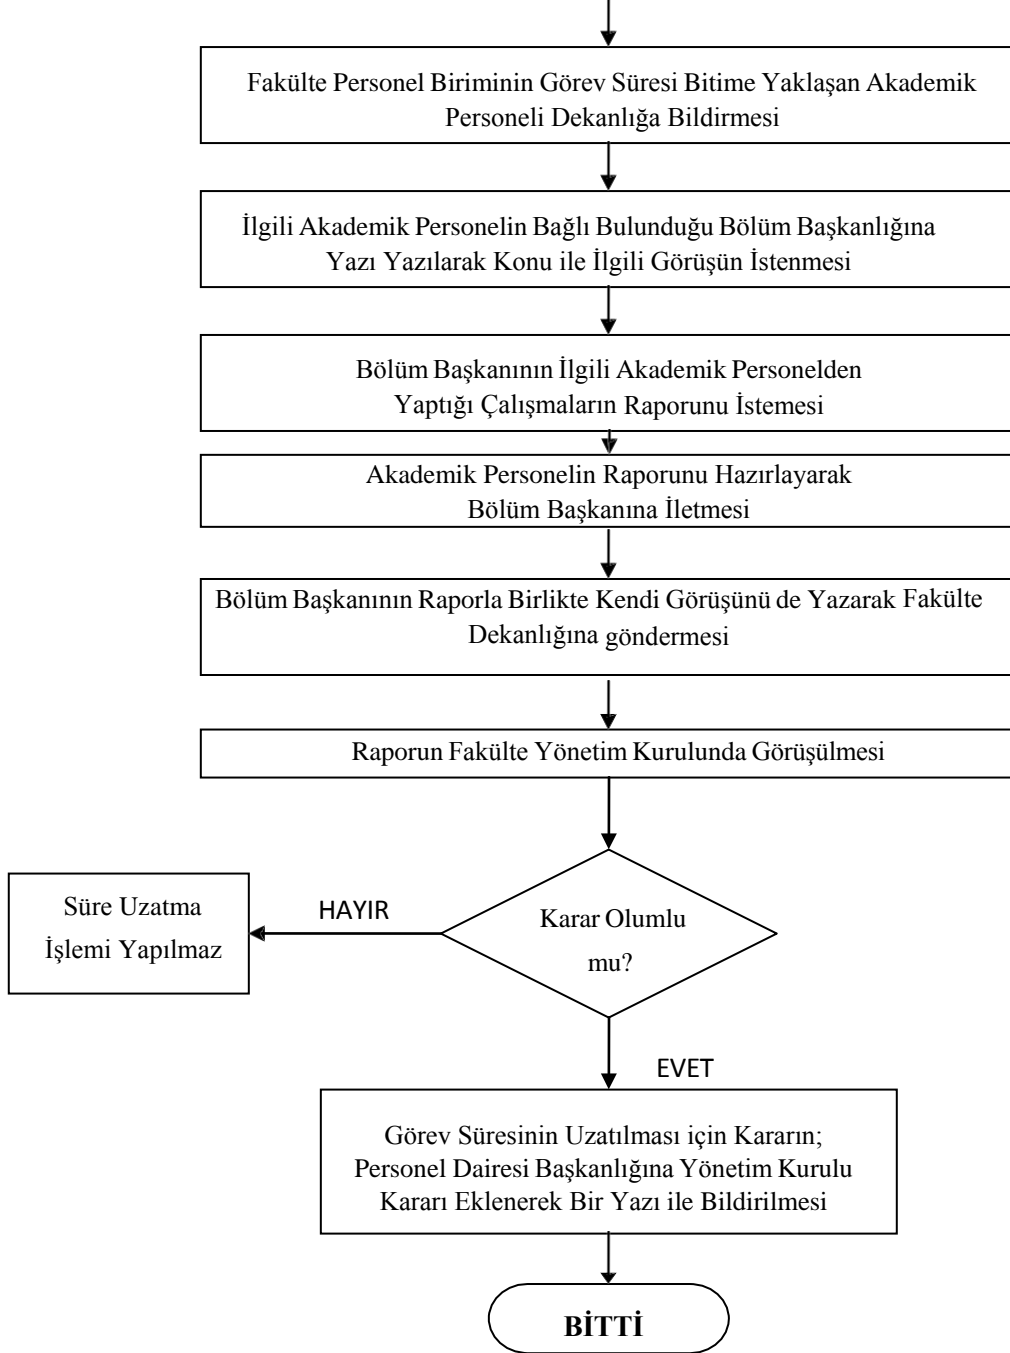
Fakülte Personel Biriminin Görev Süresi Bitime Yaklaşan Akademik Personeli Dekanlığa Bildirmesi

İlgili Akademik Personelin Bağlı Bulunduğu Bölüm Başkanlığına Yazı Yazılarak Konu ile İlgili Görüşün İstenmesi

Bölüm Başkanının İlgili Akademik Personelden Yaptığı Çalışmaların Raporunu İstemesi

Akademik Personelin Raporunu Hazırlayarak Bölüm Başkanına İletmesi

Bölüm Başkanının Raporla Birlikte Kendi Görüşünü de Yazarak Fakülte Dekanlığına göndermesi

Raporun Fakülte Yönetim Kurulunda Görüşülmesi

Karar Olumlu mu?

HAYIR

Süre Uzatma İşlemi Yapılmaz

EVET

Görev Süresinin Uzatılması için Kararın; Personel Dairesi Başkanlığına Yönetim Kurulu Kararı Eklenerek Bir Yazı ile Bildirilmesi

BİTTİ